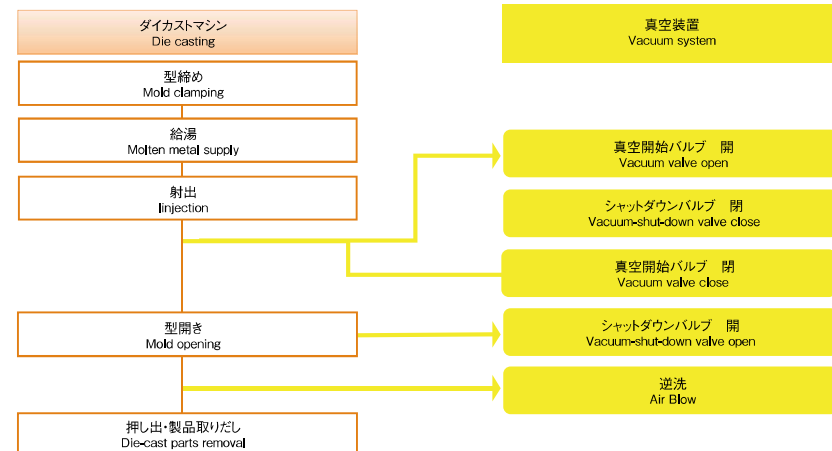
ダイカストマシン
Die casting

型締め
Mold clamping

給湯
Molten metal supply

射出
Iinjection

型開き
Mold opening

押し出・製品取りだし
Die-cast parts removal

真空装置
Vacuum system

真空開始バルブ 開
Vacuum valve open

シャットダウンバルブ 閉
Vacuum-shut-down valve close

真空開始バルブ 閉
Vacuum valve close

シャットダウンバルブ 開
Vacuum-shut-down valve open

逆洗
Air Blow